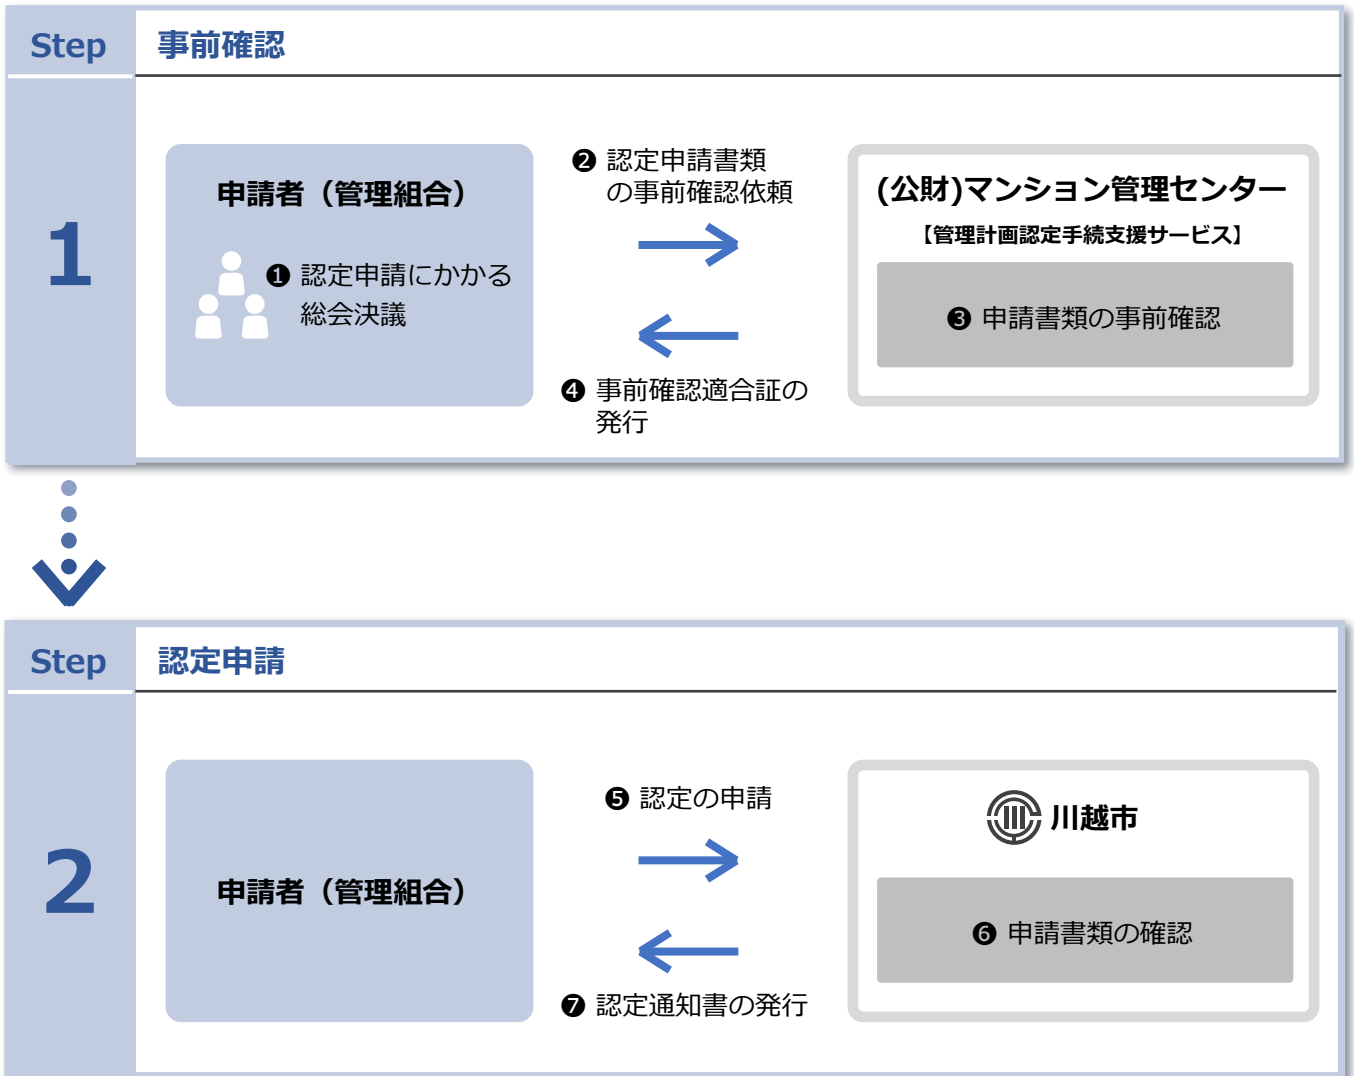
Step 1

事前確認

申請者（管理組合）

❶ 認定申請にかかる総会決議

❷ 認定申請書類の事前確認依頼

❹ 事前確認適合証の発行

(公財)マンション管理センター
【管理計画認定手続支援サービス】

❸ 申請書類の事前確認

Step 2

認定申請

申請者（管理組合）

❺ 認定の申請

❼ 認定通知書の発行

川越市

❻ 申請書類の確認